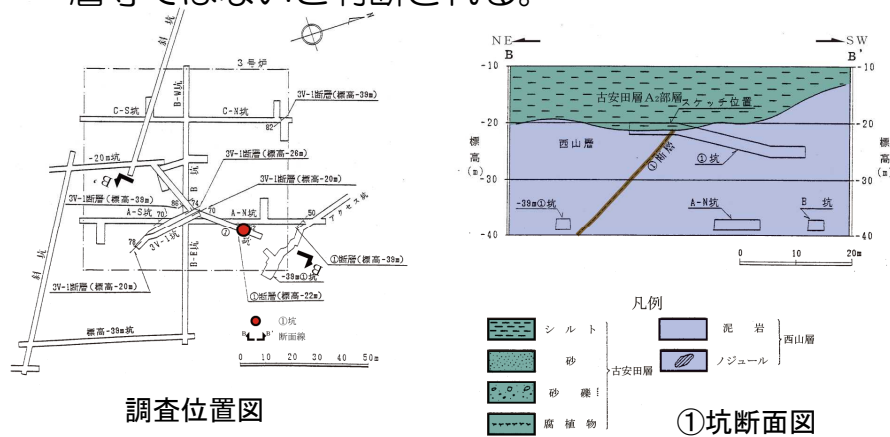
層等ではないと判断される。

3号炉
B-W坑
C-S坑
C-N坑
3V-1断層（標高-39m）
82°
-20m坑
3V-1断層（標高-26m）
3V-1断層（標高-20m）
B
B'
3V-1断層（標高-39m）
86
74
A-S坑
70
A-N坑
50
アクセス坑
78
3V-1坑
①
①断層（標高-39m）
B-E坑
-39m①坑
3V-1断層（標高-20m）
①断層（標高-22m）
斜坑
斜坑
標高-39m坑
①坑
断面線
0 10 20 30 40 50m

調査位置図

NE
B
SW
B'
-10
-20
-30
-40
標高（m）
古安田層Az部層
スケッチ位置
西山層
①断層
①坑
-39m①坑
A-N坑
B 坑
0 10 20m

凡例
シルト
砂
砂礫
腐植物
古安田層
泥岩
ノジュール
西山層

①坑断面図